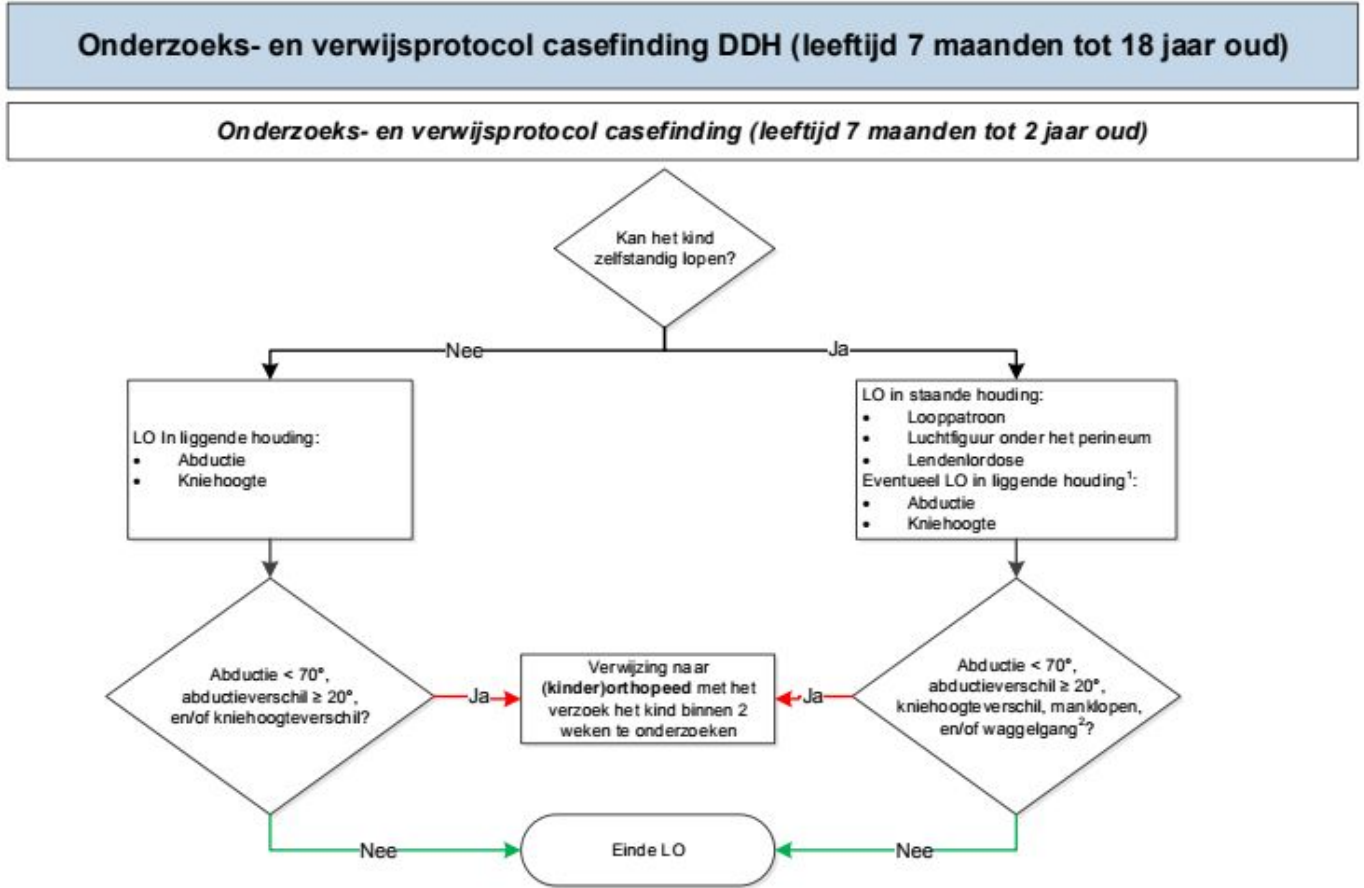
Onderzoeks- en verwijsprotocol casefinding DDH (leeftijd 7 maanden tot 18 jaar oud)

*Onderzoeks- en verwijsprotocol casefinding (leeftijd 7 maanden tot 2 jaar oud)*

Kan het kind zelfstandig lopen?

Nee

Ja

LO In liggende houding:
- Abductie
- Kniehoogte

LO in staande houding:
- Looppatroon
- Luchtfiguur onder het perineum
- Lendenlordose

Eventueel LO in liggende houding$^1$:
- Abductie
- Kniehoogte

Abductie < 70°, abductieverschil ≥ 20°, en/of kniehoogteverschil?

Ja

Verwijzing naar **(kinder)orthopeed** met het verzoek het kind binnen 2 weken te onderzoeken

Ja

Abductie < 70°, abductieverschil ≥ 20°, kniehoogteverschil, manklopen, en/of waggelgang$^2$?

Nee

Einde LO

Nee